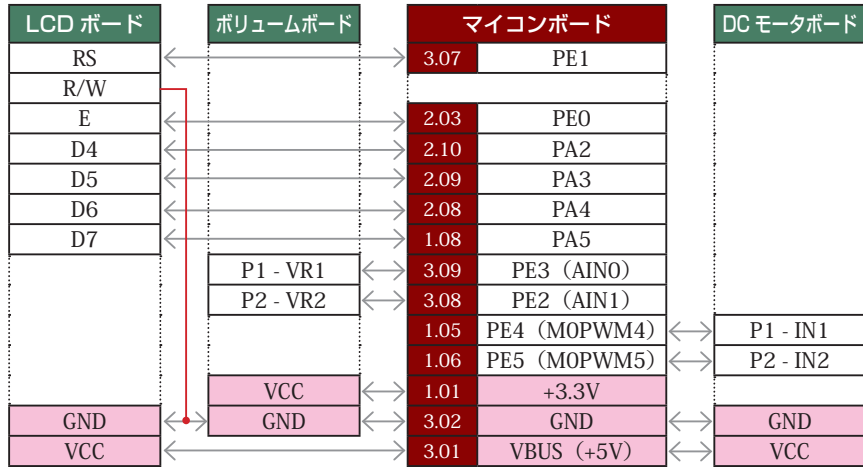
LCD ボード

RS
R/W
E
D4
D5
D6
D7
GND
VCC

ボリュームボード

P1 - VR1
P2 - VR2
VCC
GND

マイコンボード

| | |
|---|---|
| 3.07 | PE1 |
| 2.03 | PE0 |
| 2.10 | PA2 |
| 2.09 | PA3 |
| 2.08 | PA4 |
| 1.08 | PA5 |
| 3.09 | PE3（AIN0） |
| 3.08 | PE2（AIN1） |
| 1.05 | PE4（M0PWM4） |
| 1.06 | PE5（M0PWM5） |
| 1.01 | +3.3V |
| 3.02 | GND |
| 3.01 | VBUS（+5V） |

DC モータボード

P1 - IN1
P2 - IN2
GND
VCC